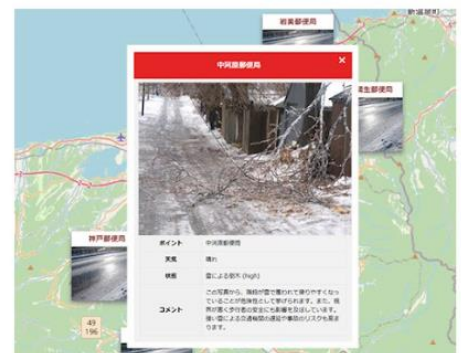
岩美郵便局

中河原郵便局

×

生郵便局

神戸郵便局

| ポイント | 中河原郵便局 |
|---|---|
| 天気 | 晴れ |
| 状態 | 雪による倒木 (high) |
| コメント | この写真から、無数が雪で覆われて滑りやすくなっていることが危険性として挙げられます。また、視界が悪く歩行者の安全にも影響を及ぼしています。倒い雪による交通機関の遅延や事故のリスクも高まります。 |

49
196